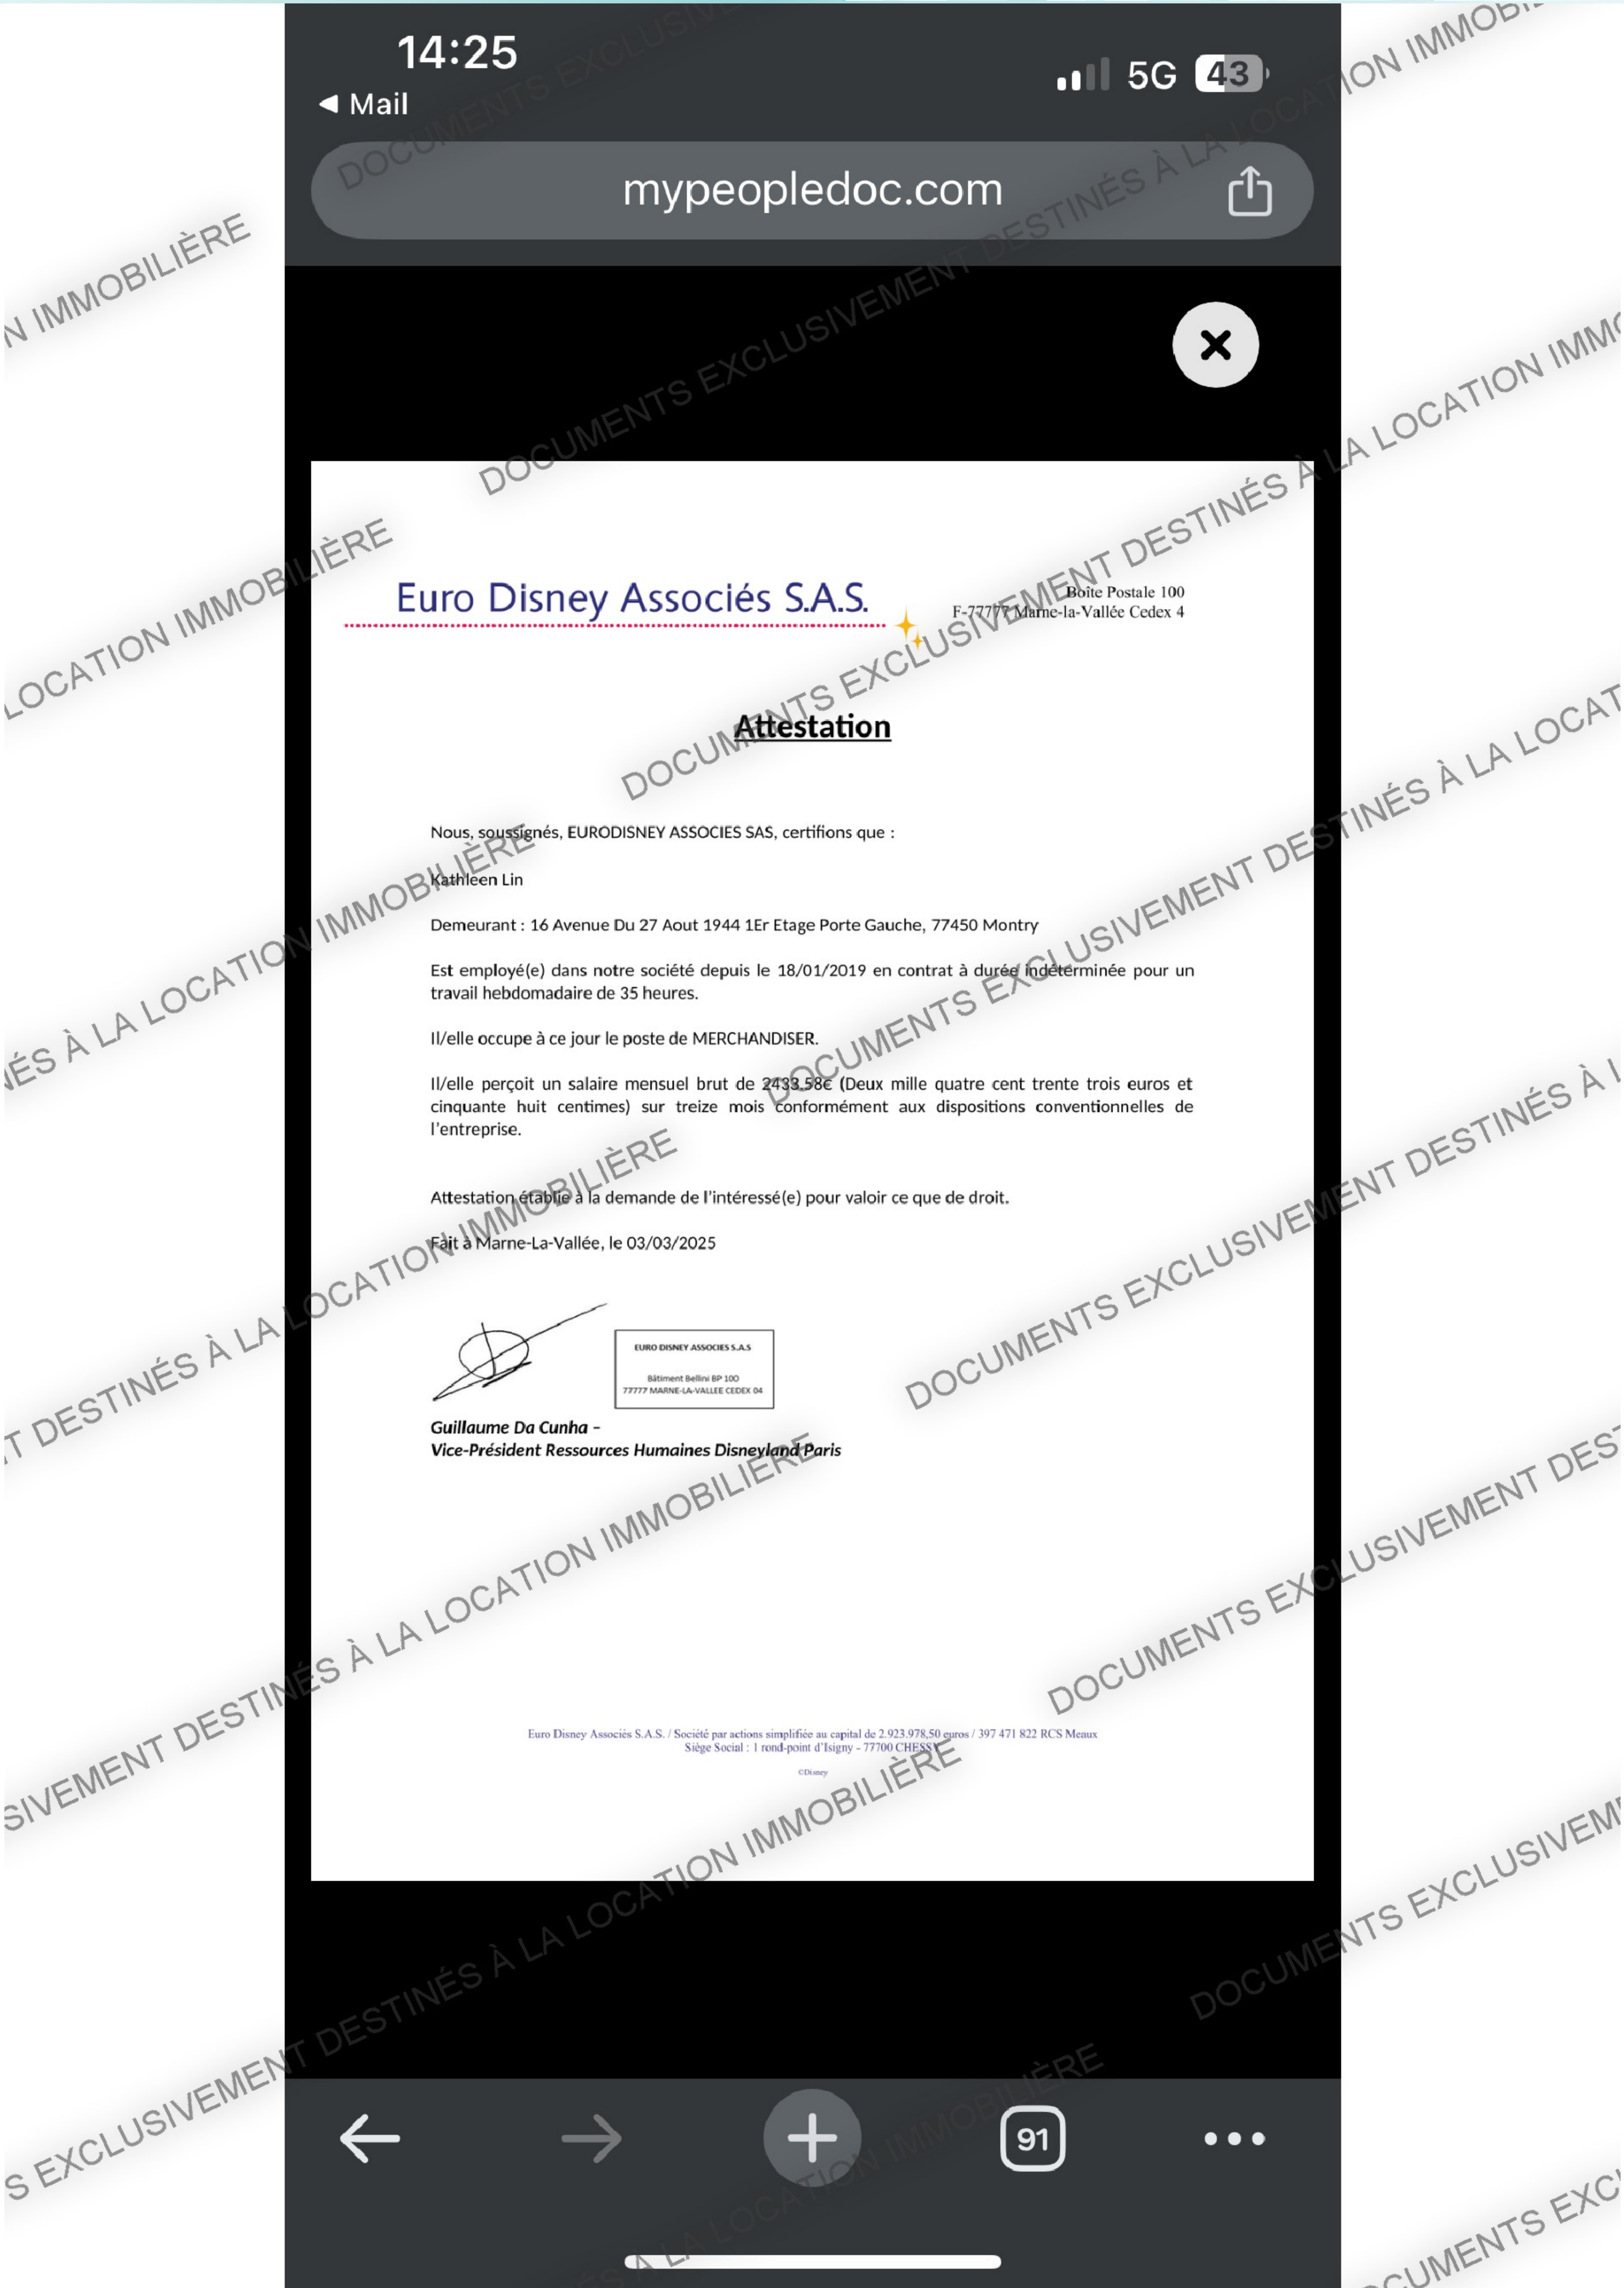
14:25
◀ Mail
5G 43
mypeopledoc.com

Euro Disney Associés S.A.S.
Boîte Postale 100
F-77777 Marne-la-Vallée Cedex 4

Attestation

Nous, soussignés, EURODISNEY ASSOCIES SAS, certifions que :

Kathleen Lin

Demeurant : 16 Avenue Du 27 Aout 1944 1Er Etage Porte Gauche, 77450 Montry

Est employé(e) dans notre société depuis le 18/01/2019 en contrat à durée indéterminée pour un travail hebdomadaire de 35 heures.

Il/elle occupe à ce jour le poste de MERCHANDISER.

Il/elle perçoit un salaire mensuel brut de 2433.58€ (Deux mille quatre cent trente trois euros et cinquante huit centimes) sur treize mois conformément aux dispositions conventionnelles de l'entreprise.

Attestation établie à la demande de l'intéressé(e) pour valoir ce que de droit.

Fait à Marne-La-Vallée, le 03/03/2025

EURO DISNEY ASSOCIES S.A.S
Bâtiment Bellini BP 100
77777 MARNE-LA-VALLEE CEDEX 04

Guillaume Da Cunha -
Vice-Président Ressources Humaines Disneyland Paris

Euro Disney Associés S.A.S. / Société par actions simplifiée au capital de 2.923.978,50 euros / 397 471 822 RCS Meaux
Siège Social : 1 rond-point d'Isigny - 77700 CHESSY
©Disney

91

DOCUMENTS EXCLUSIVEMENT DESTINÉS À LA LOCATION IMMOBILIÈRE